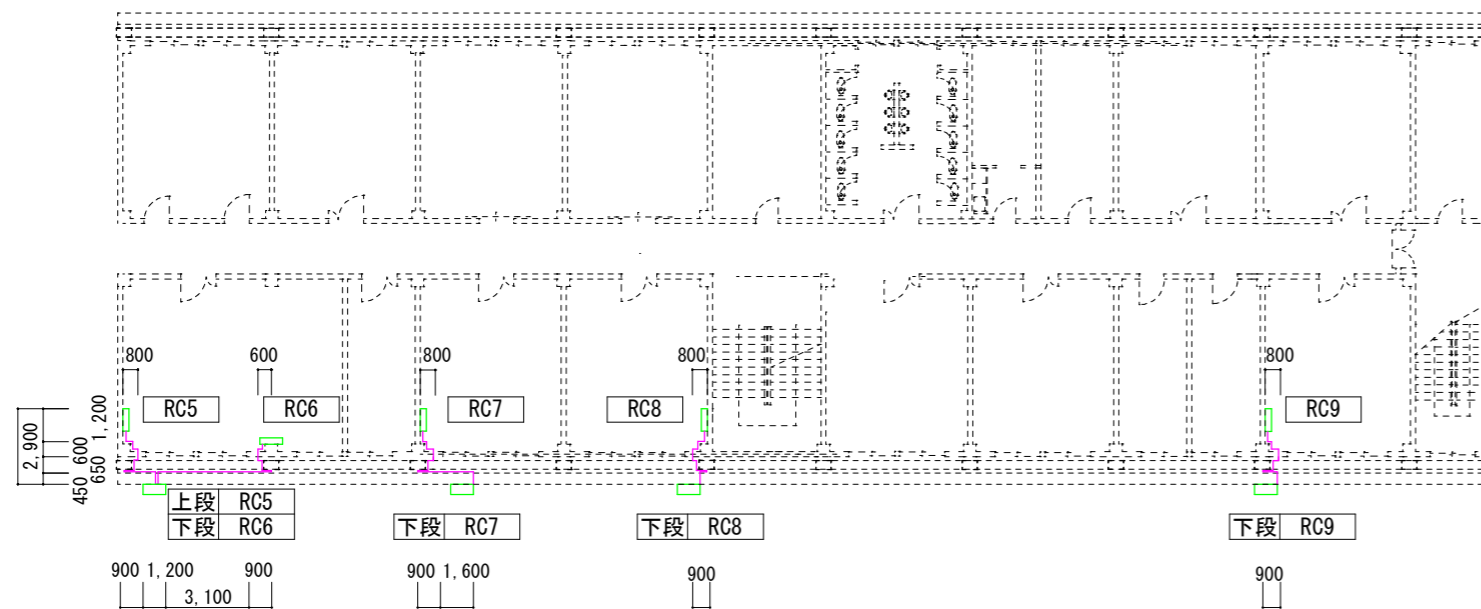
800
600
800
800
800
RC5
RC6
RC7
RC8
RC9
2, 900
1, 200
600
650
450

| 上段 | RC5 |
|---|---|
| 下段 | RC6 |

| 下段 | RC7 |
|---|---|

| 下段 | RC8 |
|---|---|

| 下段 | RC9 |
|---|---|

900 1, 200 900
3, 100
900 1, 600
900
900